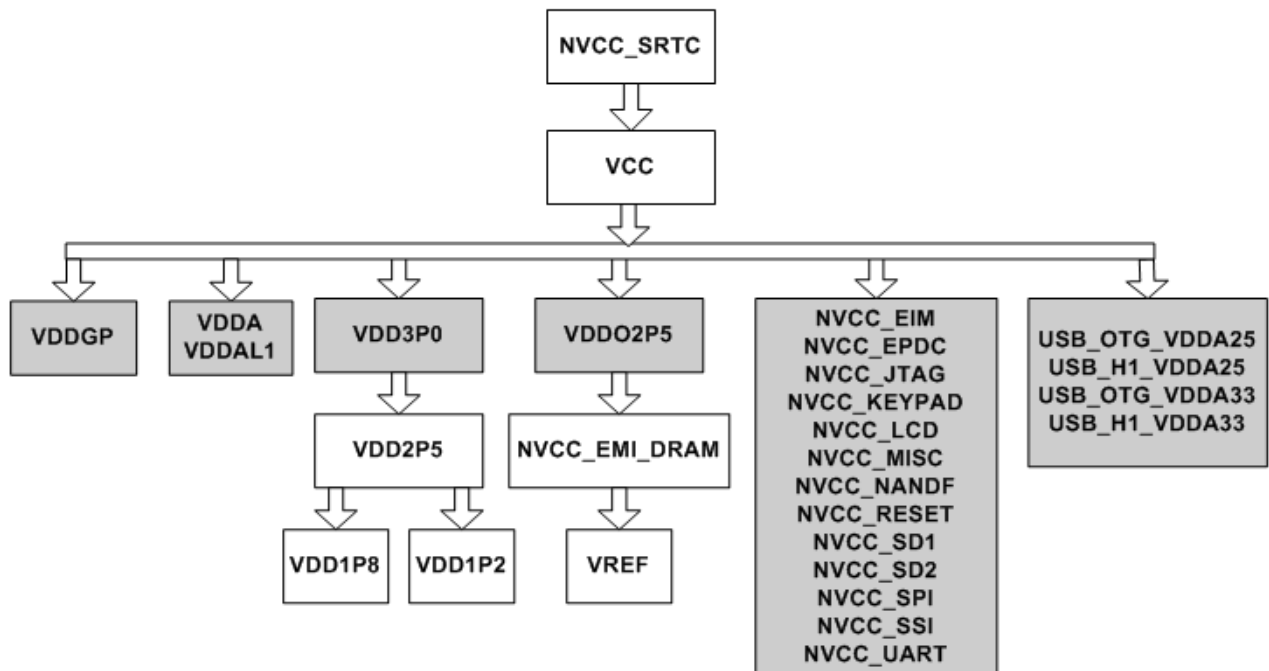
NVCC_SRTC

VCC

VDDGP

VDDA
VDDAL1

VDD3P0

VDD2P5

VDD1P8

VDD1P2

VDDO2P5

NVCC_EMI_DRAM

VREF

NVCC_EIM
NVCC_EPDC
NVCC_JTAG
NVCC_KEYPAD
NVCC_LCD
NVCC_MISC
NVCC_NANDF
NVCC_RESET
NVCC_SD1
NVCC_SD2
NVCC_SPI
NVCC_SSI
NVCC_UART

USB_OTG_VDDA25
USB_H1_VDDA25
USB_OTG_VDDA33
USB_H1_VDDA33